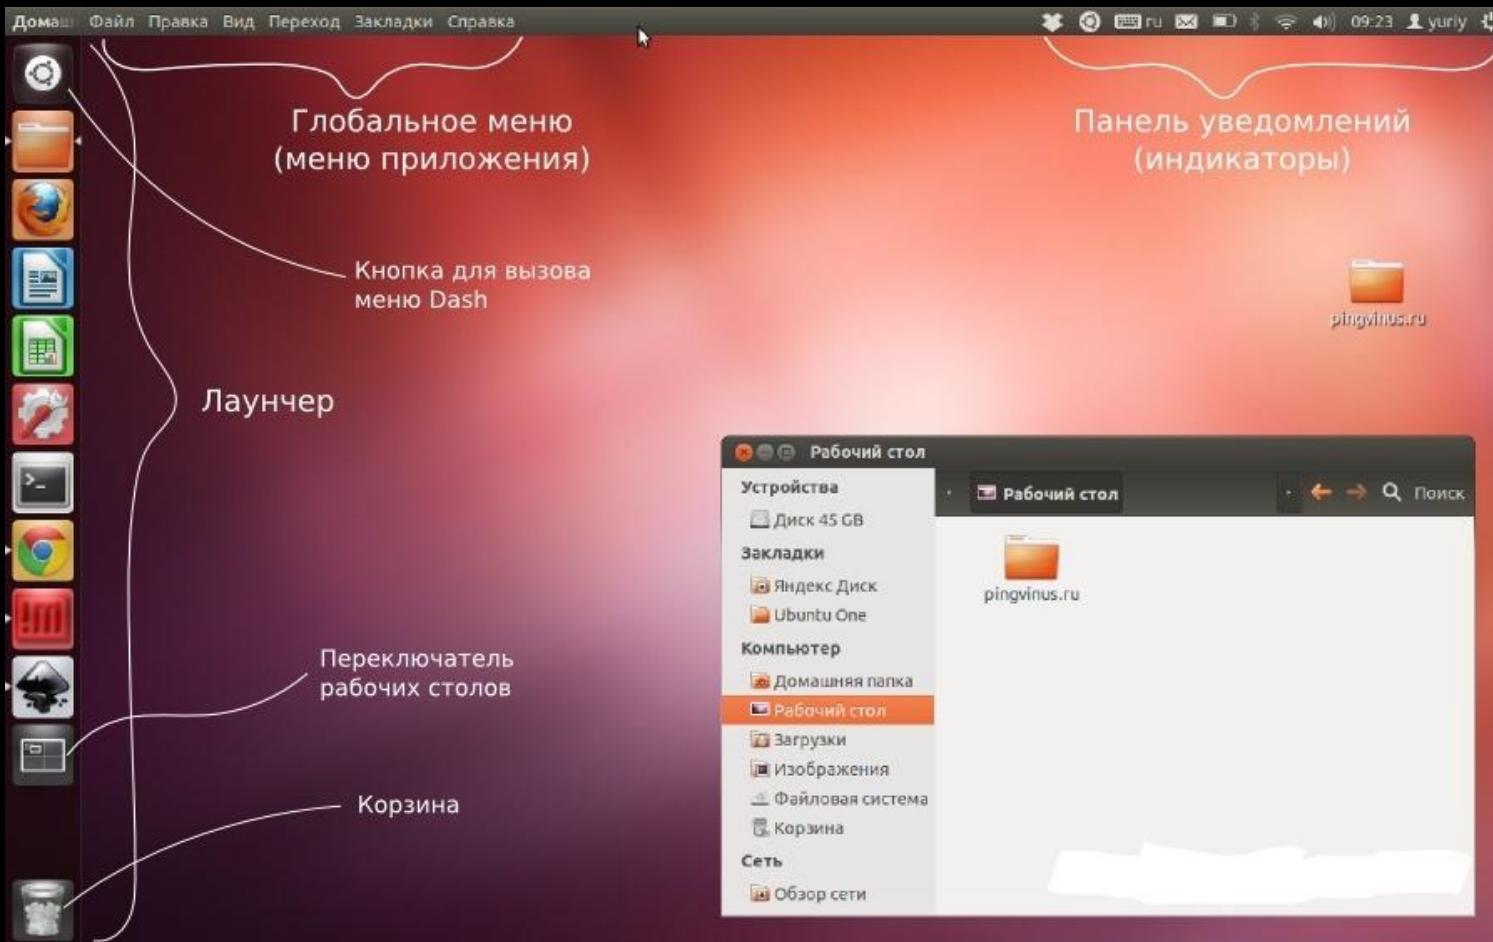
Домаш Файл Правка Вид Переход Закладки Справка

ru 09:23 yuriy

Глобальное меню (меню приложения)

Панель уведомлений (индикаторы)

Кнопка для вызова меню Dash

pingvinus.ru

Лаунчер

Рабочий стол

Устройства
Диск 45 GB
Закладки
Яндекс Диск
Ubuntu One
Компьютер
Домашняя папка
Рабочий стол
Загрузки
Изображения
Файловая система
Корзина
Сеть
Обзор сети

Рабочий стол

Поиск

pingvinus.ru

Переключатель рабочих столов

Корзина